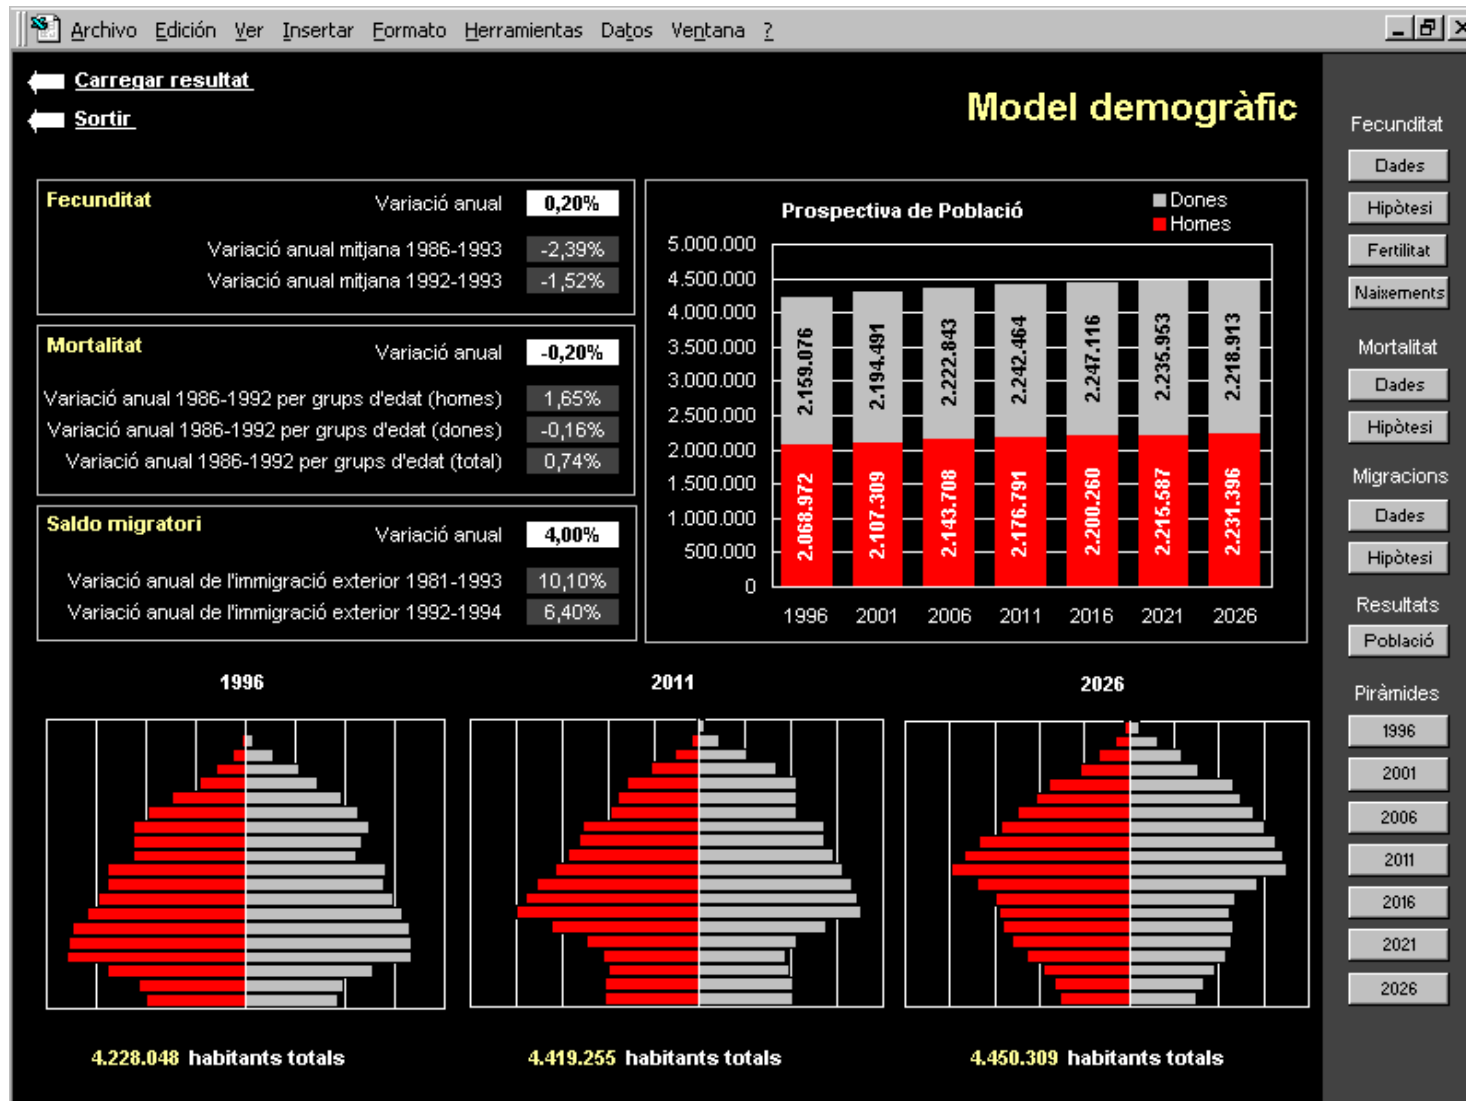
Archivo Edición Ver Insertar Formato Herramientas Datos Ventana ?

Carregar resultat
Sortir

Model demogràfic

Fecunditat
Variació anual 0,20%
Variació anual mitjana 1986-1993 -2,39%
Variació anual mitjana 1992-1993 -1,52%

Mortalitat
Variació anual -0,20%
Variació anual 1986-1992 per grups d'edat (homes) 1,65%
Variació anual 1986-1992 per grups d'edat (dones) -0,16%
Variació anual 1986-1992 per grups d'edat (total) 0,74%

Saldo migratori
Variació anual 4,00%
Variació anual de l'immigració exterior 1981-1993 10,10%
Variació anual de l'immigració exterior 1992-1994 6,40%

Prospectiva de Població
Dones
Homes

5.000.000
4.500.000
4.000.000
3.500.000
3.000.000
2.500.000
2.000.000
1.500.000
1.000.000
500.000
0

2.159.076
2.194.491
2.222.843
2.242.464
2.247.116
2.235.953
2.218.913

2.068.972
2.107.309
2.143.708
2.176.791
2.200.260
2.215.587
2.231.396

1996 2001 2006 2011 2016 2021 2026

1996
2011
2026

4.228.048 habitants totals
4.419.255 habitants totals
4.450.309 habitants totals

Fecunditat
Dades
Hipòtesi
Fertilitat
Naixements
Mortalitat
Dades
Hipòtesi
Migracions
Dades
Hipòtesi
Resultats
Població
Piràmides
1996
2001
2006
2011
2016
2021
2026